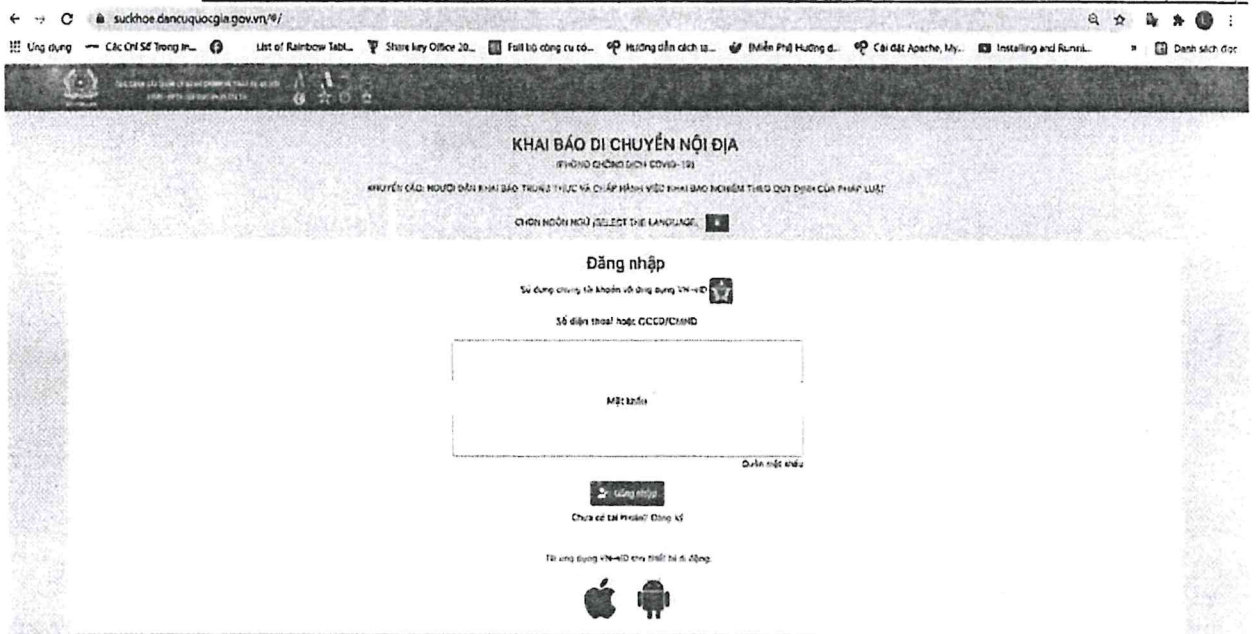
suckhoe.dancuquocgia.gov.vn/#/

Ứng dụng Các Chỉ Số Trong In... List of Rainbow Tabl... Share key Office 20... Full bộ công cụ có... Hướng dẫn cách ta... [Miễn Phí] Hướng d... Cài đặt Apache, My... Installing and Runni... » Danh sách đọc

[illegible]

KHAI BÁO DI CHUYỂN NỘI ĐỊA
(PHÒNG CHỐNG DỊCH COVID-19)

KHUYẾN CÁO: NGƯỜI DÂN KHAI BÁO TRUNG THỰC VÀ CHẤP HÀNH VIỆC KHAI BÁO NGHIÊM THEO QUY ĐỊNH CỦA PHÁP LUẬT

CHỌN NGÔN NGỮ (SELECT THE LANGUAGE)

Đăng nhập

Sử dụng chung tài khoản với ứng dụng VN-eID

Số điện thoại hoặc CCCD/CMND

Mật khẩu

Quên mật khẩu

Đăng nhập

Chưa có tài khoản? Đăng ký

Tải ứng dụng VN-eID cho thiết bị di động.